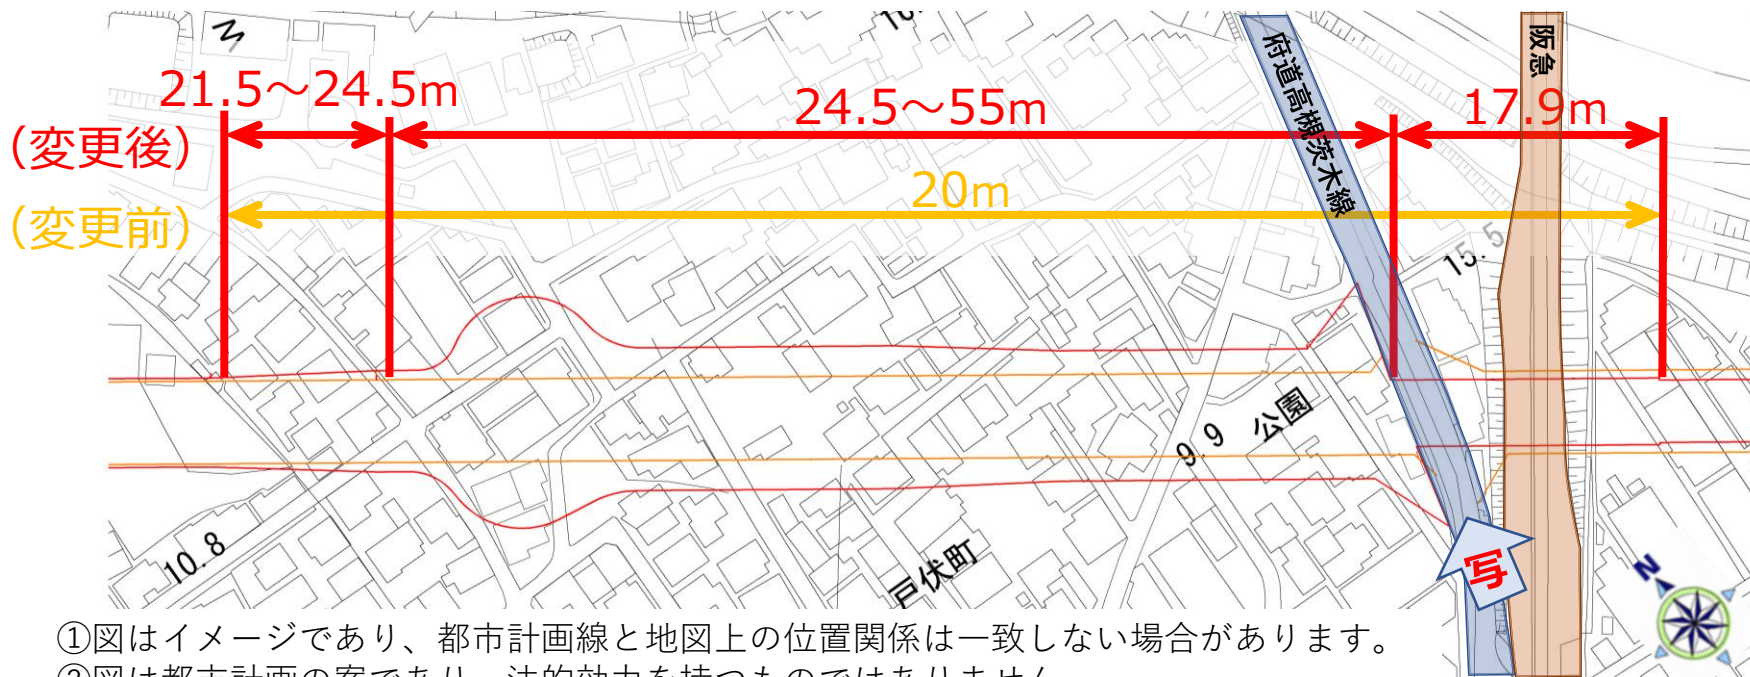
21.5～24.5m

24.5～55m

17.9m

(変更後)

20m

(変更前)

府道高槻茨木線

阪急

15.5

9.9

公園

10.8

戸伏町

写

N

①図はイメージであり、都市計画線と地図上の位置関係は一致しない場合があります。
②図は都市計画の案であり、法的効力を持つものではありません。